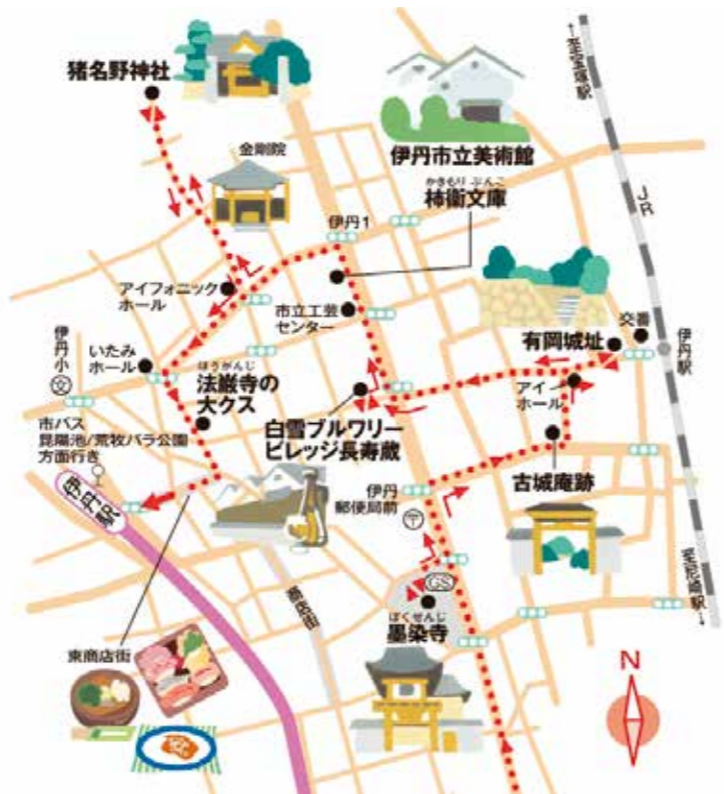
猪名野神社

金剛院

伊丹市立美術館

かきもり ぶんこ
柿衞文庫

伊丹1

アイフォニック ホール

市立工芸 センター

伊丹小

いたみ ホール

ほうがんじ
法巌寺の 大クス

市バス 昆陽池/荒牧バラ公園 方面行き

白雪ブルワリー ビレッジ長寿蔵

有岡城址

交番

伊丹駅

アイ ホール

古城庵跡

伊丹 郵便局前

伊丹坂

東商店街

本町通

ぼくせんじ
墨染寺

GS

JR

↑至宝塚駅

至尼崎駅↓

N